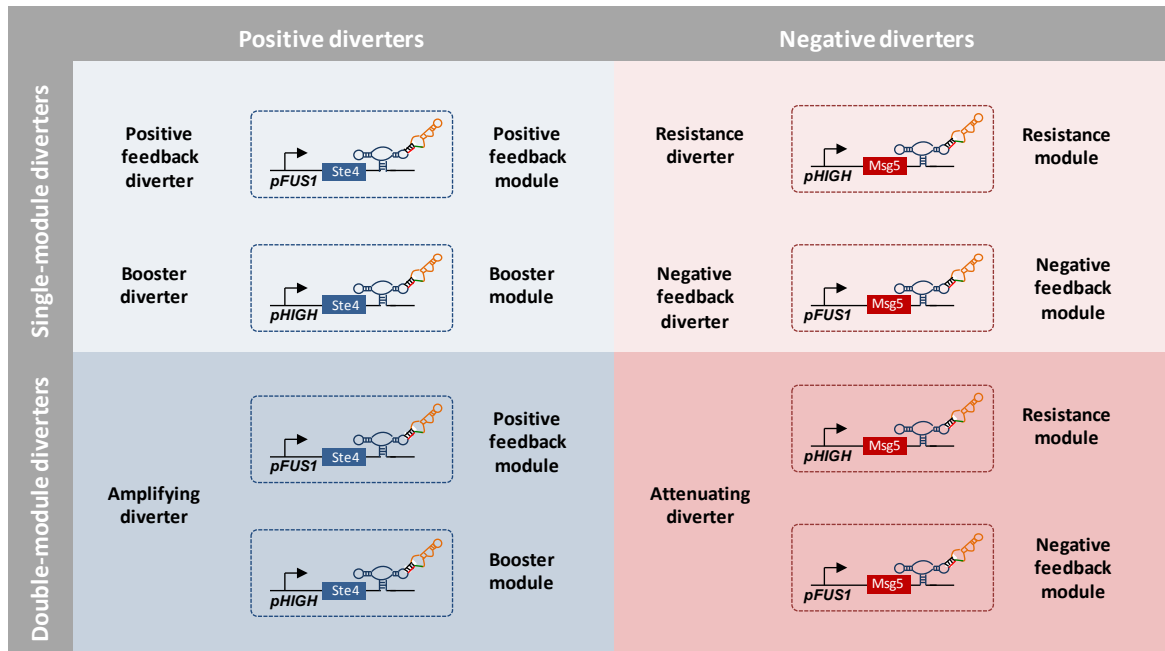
Positive diverters

Negative diverters

Single-module diverters

Positive feedback diverter

pFUS1 Ste4

Positive feedback module

Resistance diverter

pHIGH Msg5

Resistance module

Booster diverter

pHIGH Ste4

Booster module

Negative feedback diverter

pFUS1 Msg5

Negative feedback module

Double-module diverters

Amplifying diverter

pFUS1 Ste4

Positive feedback module

pHIGH Ste4

Booster module

Attenuating diverter

pHIGH Msg5

Resistance module

pFUS1 Msg5

Negative feedback module